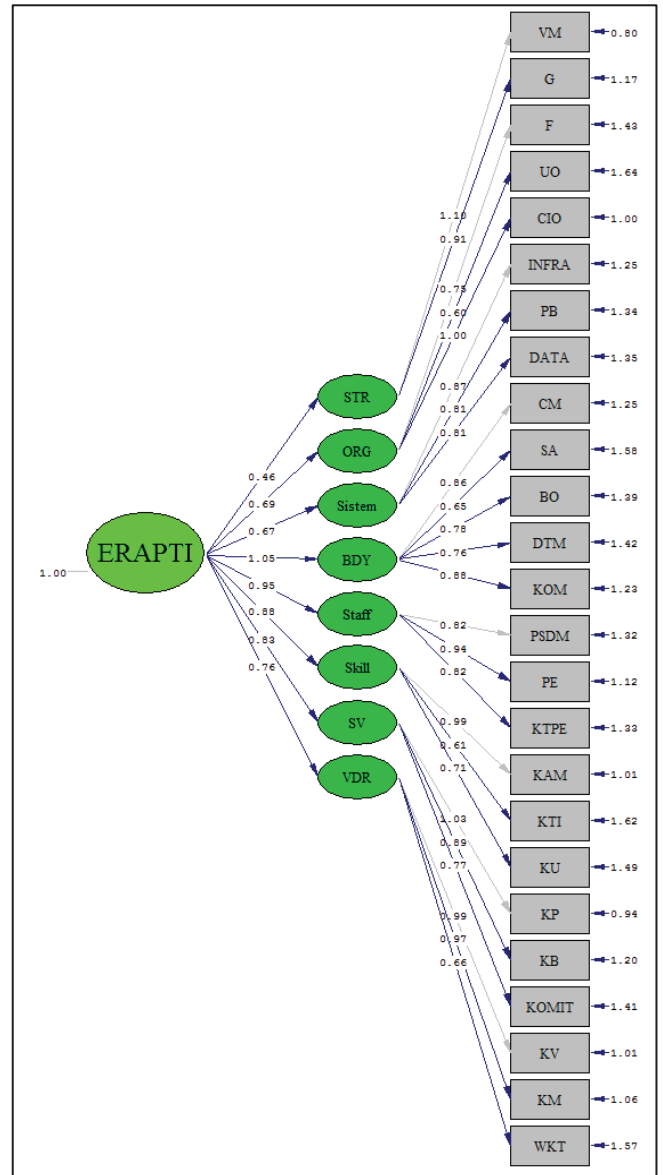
VM 0.80
G 1.17
F 1.43
UO 1.64
CIO 1.00
INFRA 1.25
PB 1.34
DATA 1.35
CM 1.25
SA 1.58
BO 1.39
DTM 1.42
KOM 1.23
PSDM 1.32
PE 1.12
KTPE 1.33
KAM 1.01
KTI 1.62
KU 1.49
KP 0.94
KB 1.20
KOMIT 1.41
KV 1.01
KM 1.06
WKT 1.57

1.10
0.91
0.75
0.60
1.00
0.87
0.81
0.81
0.86
0.65
0.78
0.76
0.88
0.82
0.94
0.82
0.99
0.61
0.71
1.03
0.89
0.77
0.99
0.97
0.66

STR
ORG
Sistem
BDY
Staff
Skill
SV
VDR

0.46
0.69
0.67
1.05
0.95
0.88
0.83
0.76

ERAPTI
1.00